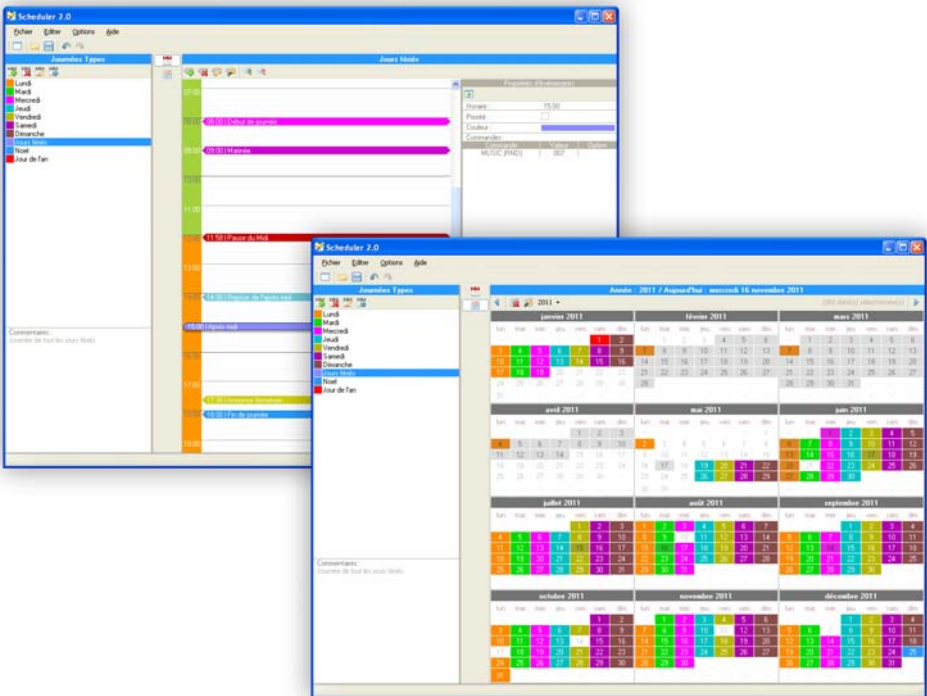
Scheduler 2.0

Fichier Editer Options Aide

Journées Types

Lundi
Mardi
Mercredi
Jeudi
Vendredi
Samedi
Dimanche
Jours fériés
Noel
Jour de l'an

Commentaires :
Journée de tout les jours fériés

Jours fériés

07:00
08:00 | Début de journée
09:00 | Matinée
10:00
11:00
11:50 | Pause du Midi
13:00
14:00 | Reprise de l'après midi
15:00 | Après midi
16:00
17:00
17:30 | Annonce fermeture
18:00 | Fin de journée
19:00

Propriétés d'évènements
Horaire : 15:00
Priorité :
Couleur :
Commandes :
Commande | Valeur | Option
MUSIC (FIND) | 007 |

Scheduler 2.0

Fichier Editer Options Aide

Journées Types

Lundi
Mardi
Mercredi
Jeudi
Vendredi
Samedi
Dimanche
Jours fériés
Noel
Jour de l'an

Commentaires :
Journée de tout les jours fériés

Année : 2011 / Aujourd'hui : mercredi 16 novembre 2011

2011

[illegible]

janvier 2011
février 2011
mars 2011
avril 2011
mai 2011
juin 2011
juillet 2011
août 2011
septembre 2011
octobre 2011
novembre 2011
décembre 2011

lun. mar. mer. jeu. ven. sam. dim.